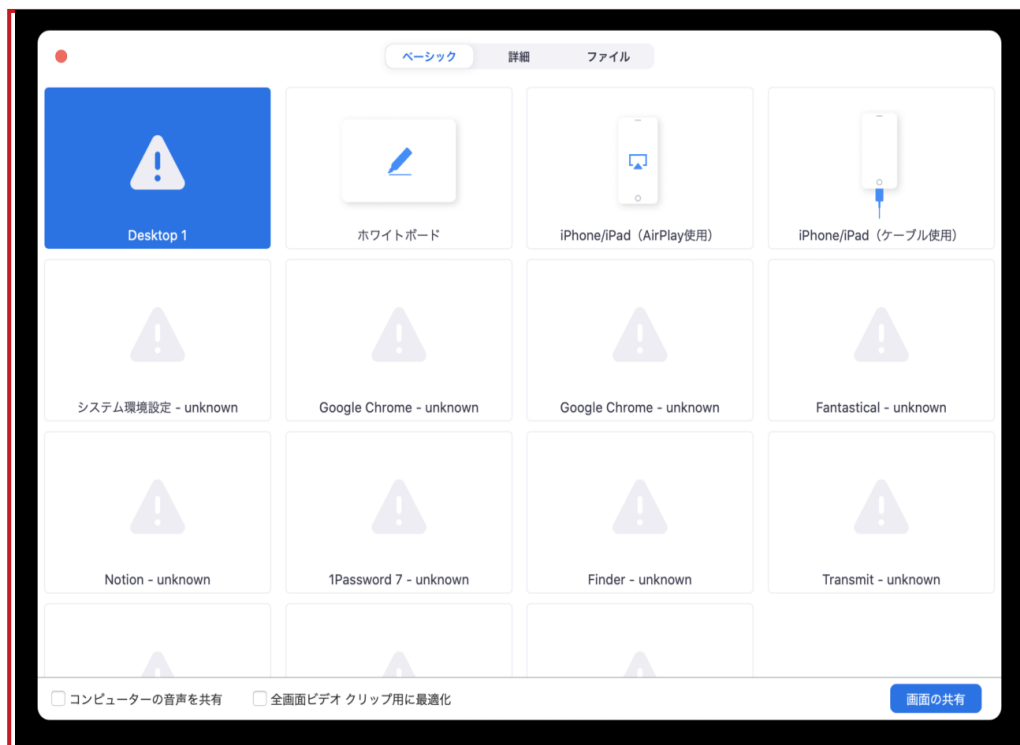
ベーシック 詳細 ファイル

Desktop 1

ホワイトボード

iPhone/iPad（AirPlay使用）

iPhone/iPad（ケーブル使用）

システム環境設定 - unknown

Google Chrome - unknown

Google Chrome - unknown

Fantastical - unknown

Notion - unknown

1Password 7 - unknown

Finder - unknown

Transmit - unknown

コンピューターの音声を共有

全画面ビデオ クリップ用に最適化

画面の共有